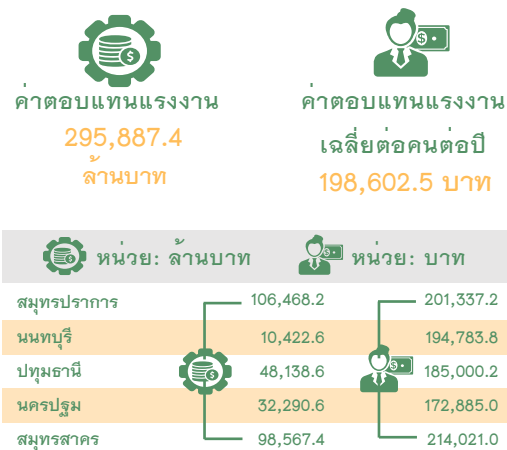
ค่าตอบแทนแรงงาน
295,887.4
ล้านบาท

ค่าตอบแทนแรงงาน
เฉลี่ยต่อคนต่อปี
198,602.5 บาท

หน่วย: ล้านบาท

หน่วย: บาท

| | หน่วย: ล้านบาท | หน่วย: บาท |
|---|---|---|
| สมุทรปราการ | 106,468.2 | 201,337.2 |
| นนทบุรี | 10,422.6 | 194,783.8 |
| ปทุมธานี | 48,138.6 | 185,000.2 |
| นครปฐม | 32,290.6 | 172,885.0 |
| สมุทรสาคร | 98,567.4 | 214,021.0 |